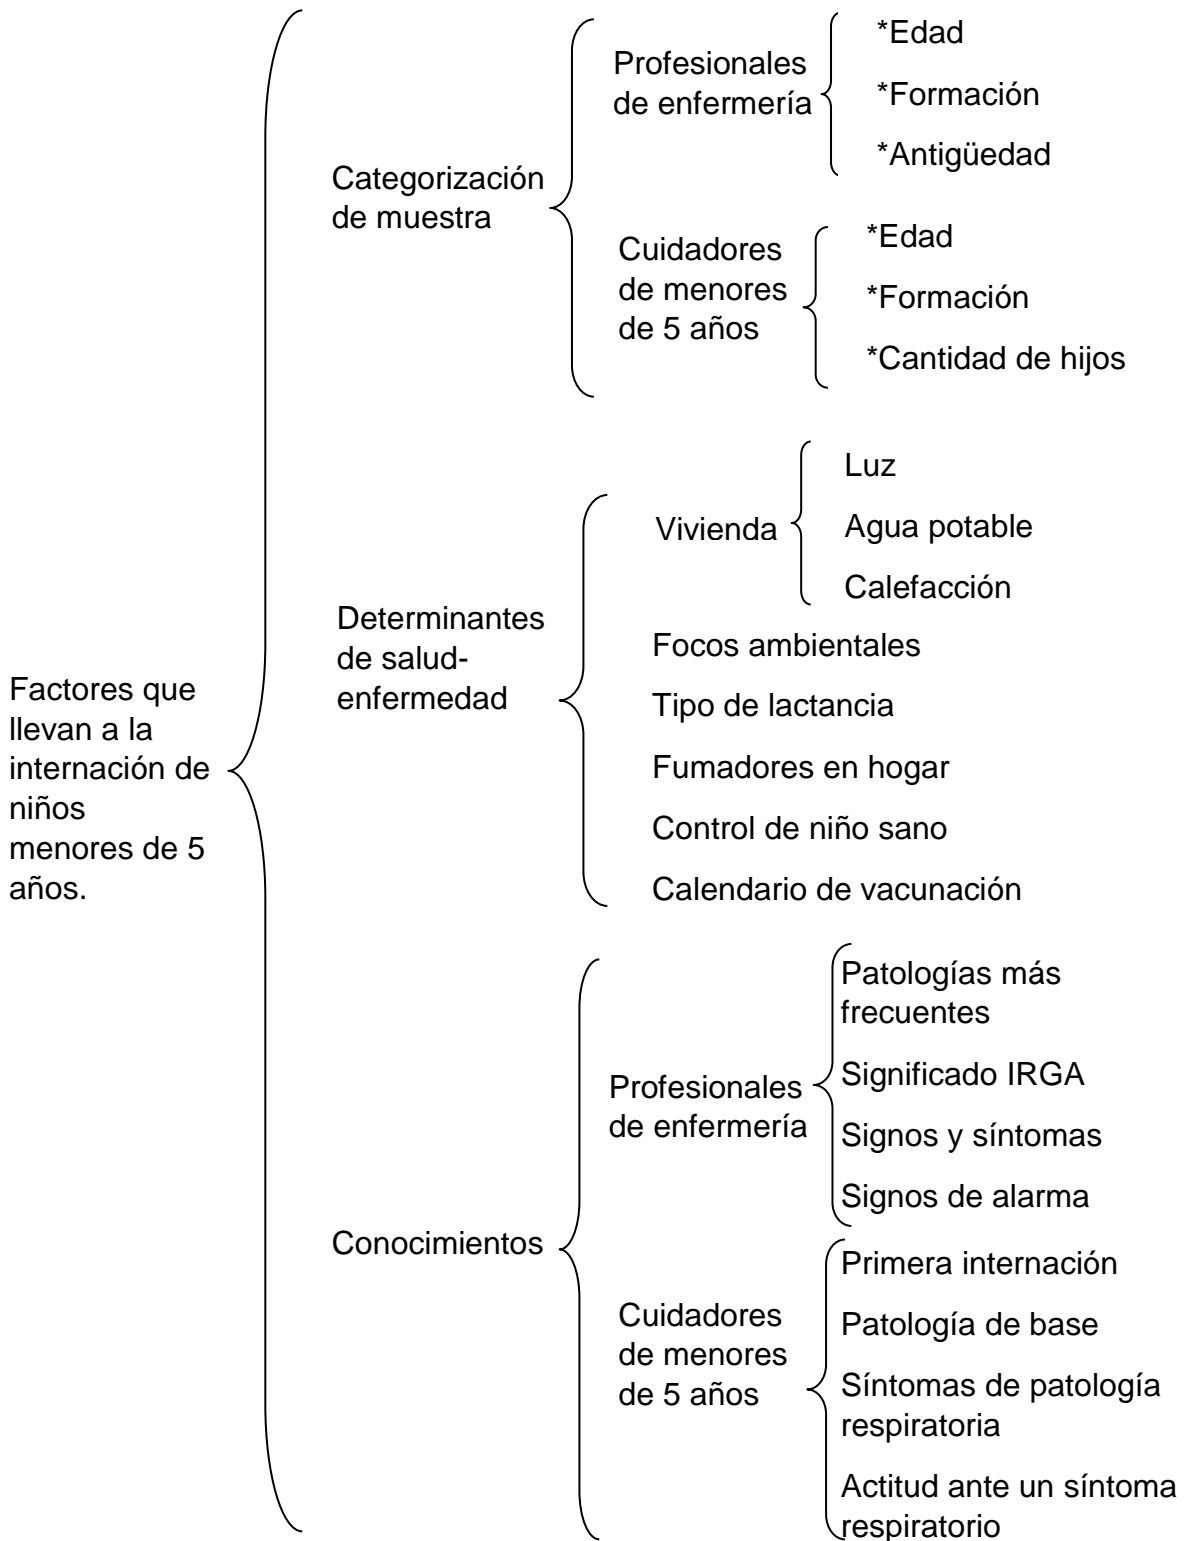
Factores que llevan a la internación de niños menores de 5 años.

Categorización de muestra

Profesionales de enfermería

*Edad

*Formación

*Antigüedad

Cuidadores de menores de 5 años

*Edad

*Formación

*Cantidad de hijos

Determinantes de salud-enfermedad

Vivienda

Luz

Agua potable

Calefacción

Focos ambientales

Tipo de lactancia

Fumadores en hogar

Control de niño sano

Calendario de vacunación

Conocimientos

Profesionales de enfermería

Patologías más frecuentes

Significado IRGA

Signos y síntomas

Signos de alarma

Cuidadores de menores de 5 años

Primera internación

Patología de base

Síntomas de patología respiratoria

Actitud ante un síntoma respiratorio